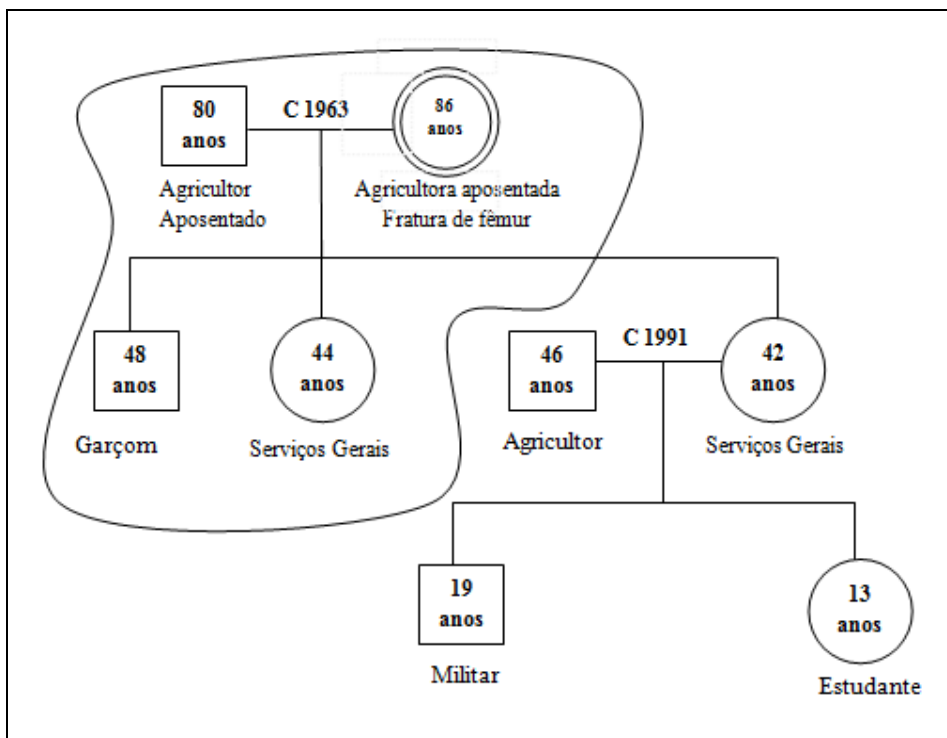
80 anos

C 1963

86 anos

Agricultor Aposentado

Agricultora aposentada Fratura de fêmur

48 anos

44 anos

46 anos

C 1991

42 anos

Garçom

Serviços Gerais

Agricultor

Serviços Gerais

19 anos

13 anos

Militar

Estudante